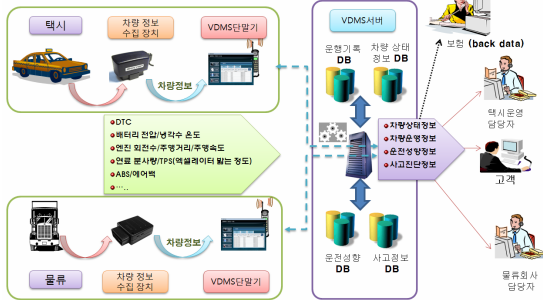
택시
차량 정보 수집 장치
VDMS단말기
차량정보

DTC
배터리 전압/냉각수 온도
엔진 회전수/주행거리/주행속도
연료 분사량/TPS(엑셀레이터 밟는 정도)
ABS/에어백
...

차량정보
물류
차량 정보 수집 장치
VDMS단말기

VDMS서버
운행기록 DB
차량 상태 정보 DB
차량상태정보
차량운행정보
운전성향정보
사고진단정보
운전성향 DB
사고정보 DB

보험 (back data)
택시운영 담당자
고객
물류회사 담당자